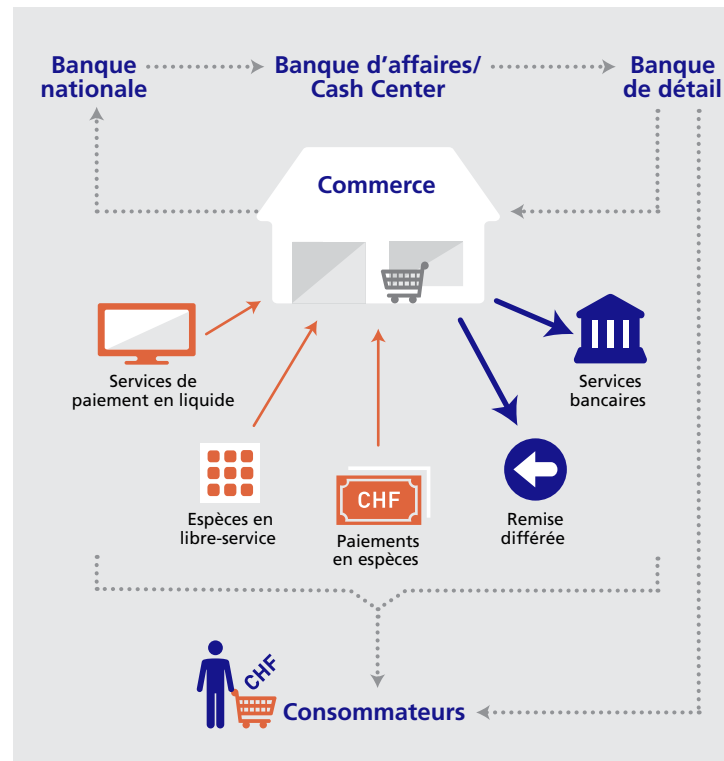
Banque nationale

Banque d'affaires/ Cash Center

Banque de détail

Commerce

Services de paiement en liquide

Services bancaires

Espèces en libre-service

CHF

Paiements en espèces

Remise différée

CHF

Consommateurs